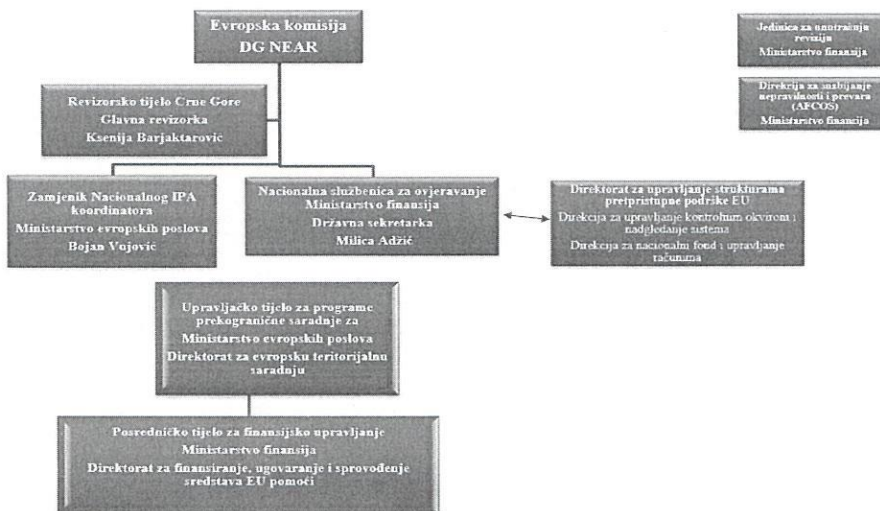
Evropska komisija
DG NEAR

Jedinica za unutrašnju revizju
Ministarstvo finansija

Direkcija za suzbijanje nepravilnosti i prevara (AFCOS)
Ministarstvo finansija

Revizorsko tijelo Crne Gore
Glavna revizorka
Ksenija Barjaktarović

Zamjenik Nacionalnog IPA koordinatora
Ministarstvo evropskih poslova
Bojan Vojović

Nacionalna službenica za ovjeravanje
Ministarstvo finansija
Državna sekretarka
Milica Adžić

Direktorat za upravljanje strukturama pretpristupne podrške EU
Direkcija za upravljanje kontrolnim okvirom i nadgledanje sistema
Direkcija za nacionalni fond i upravljanje računima

Upravljačko tijelo za programe prekogranične saradnje za
Ministarstvo evropskih poslova
Direktorat za evropsku teritorijalnu saradnju

Posredničko tijelo za finansijsko upravljanje
Ministarstvo finansija
Direktorat za finansiranje, ugovaranje i sprovođenje sredstava EU pomoći